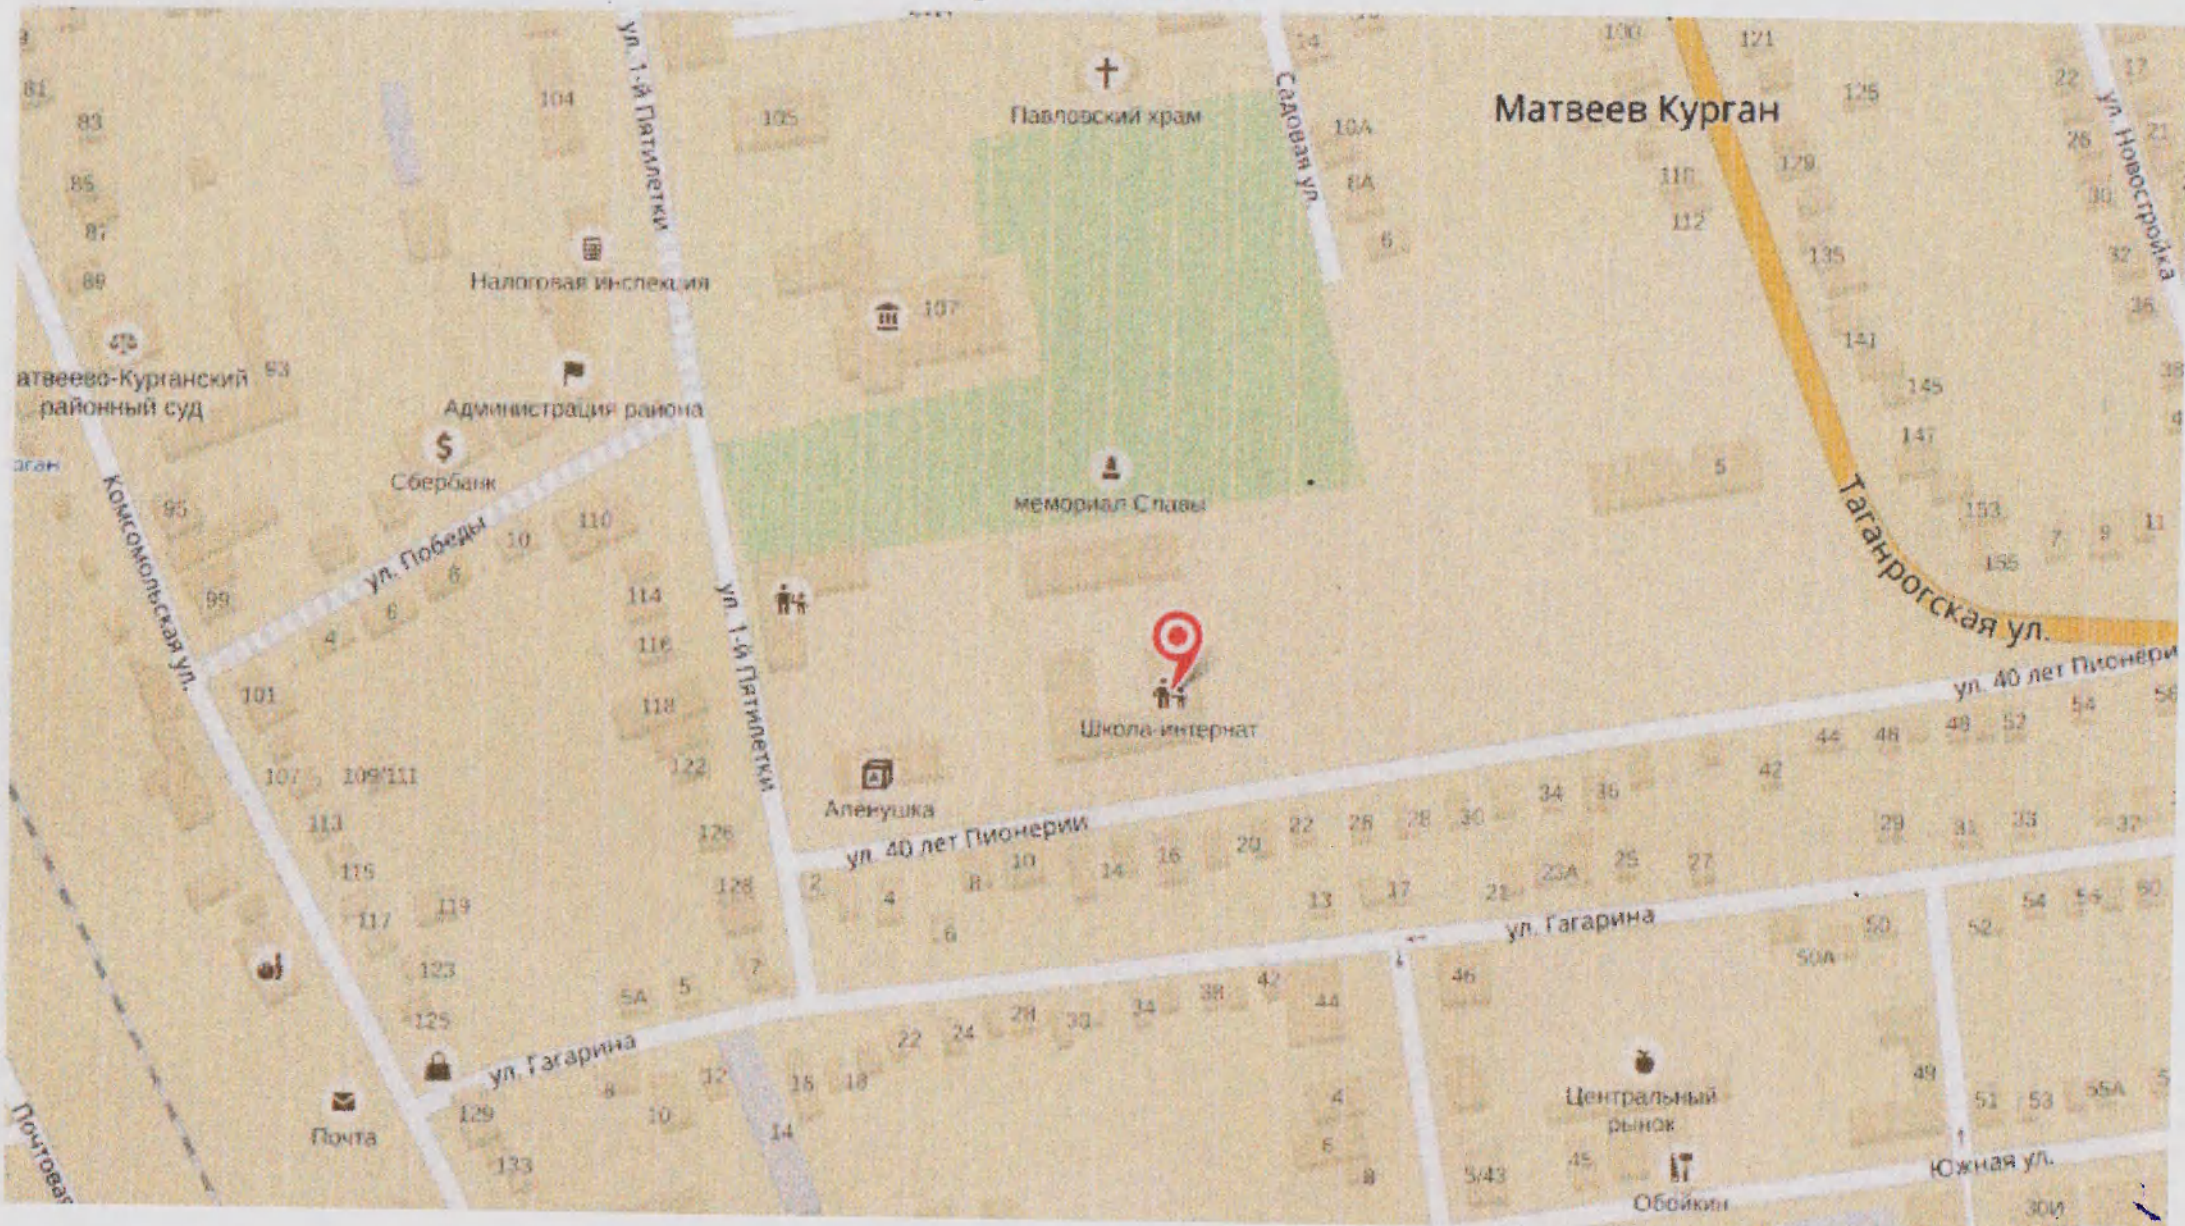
Матвеев Курган

Павловский храм

Садовая ул.

ул. 1-й Пятилетки

ул. Новостройка

Налоговая инспекция

атвеево-Курганский районный суд

Администрация района

Сбербанк

мемориал Славы

Комсомольская ул.

ул. Победы

Таганрогская ул.

ул. 40 лет Пионерии

Школа-интернат

Аленушка

ул. Гагарина

Центральный рынок

Почта

Почтовая

Южная ул.

Обойкин

104
105
81
83
85
87
89
93
95
99
101
107
109/111
113
115
117
119
123
125
129
133
107
110
114
116
118
122
126
128
10
6
4
6
14
10А
8А
6
130
121
125
129
118
112
135
141
145
147
153
155
5
7
9
11
22
17
26
21
30
32
36
38
44
48
48
52
54
56
42
34
36
2
4
8
6
10
14
16
20
22
26
28
30
13
17
21
23А
25
27
29
31
33
37
50
50А
52
54
56
60
46
5А
5
7
22
24
28
30
34
38
42
44
8
10
12
16
18
14
4
6
8
5/43
45
49
51
53
55А
30И